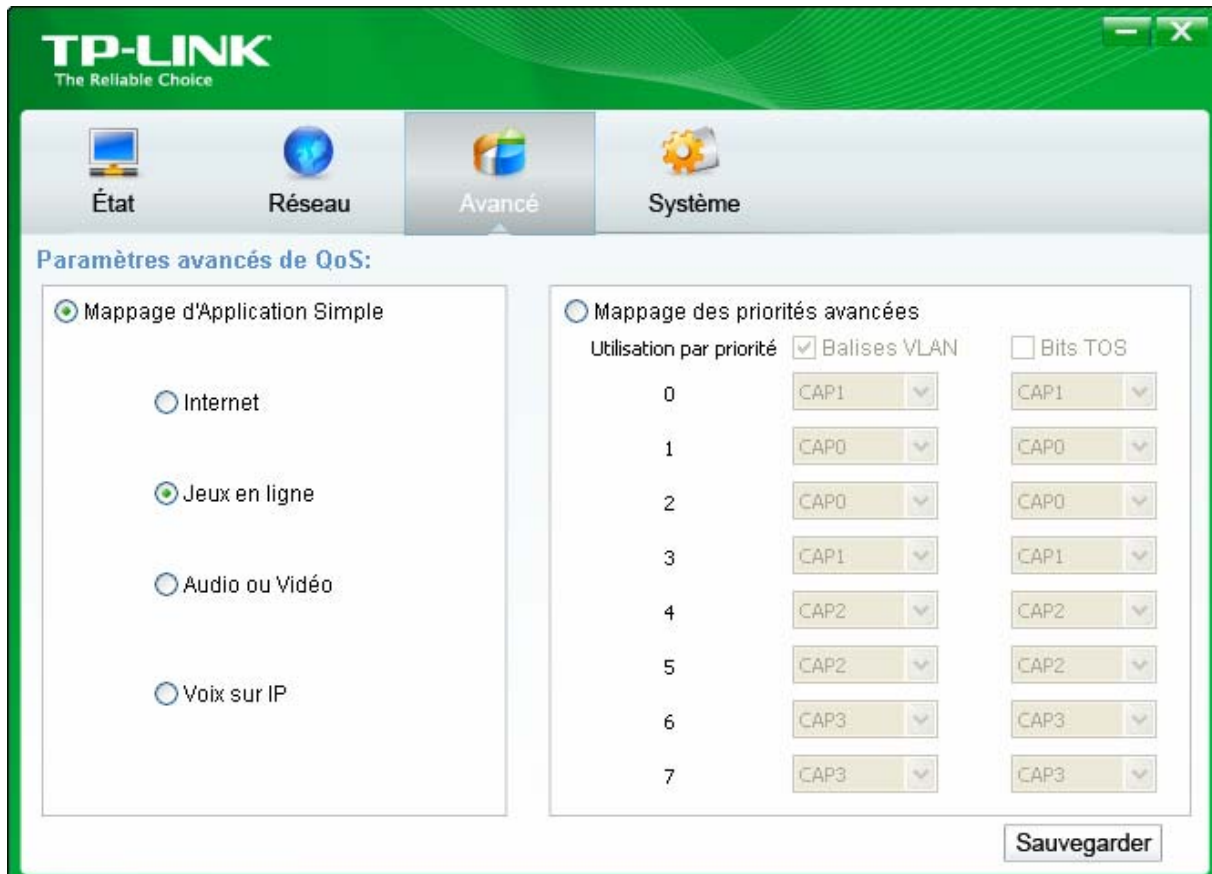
TP-LINK
The Reliable Choice

État
Réseau
Avancé
Système

Paramètres avancés de QoS:

Mappage d'Application Simple

Internet

Jeux en ligne

Audio ou Vidéo

Voix sur IP

Mappage des priorités avancées

| Utilisation par priorité | Balises VLAN | Bits TOS |
|---|---|---|
| 0 | CAP1 | CAP1 |
| 1 | CAP0 | CAP0 |
| 2 | CAP0 | CAP0 |
| 3 | CAP1 | CAP1 |
| 4 | CAP2 | CAP2 |
| 5 | CAP2 | CAP2 |
| 6 | CAP3 | CAP3 |
| 7 | CAP3 | CAP3 |

Sauvegarder